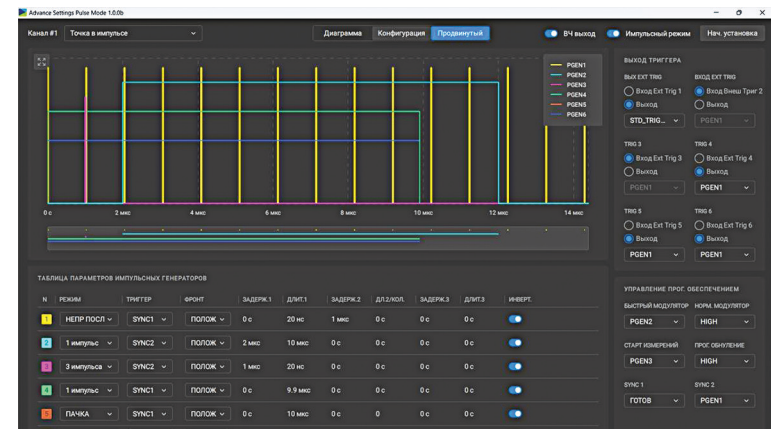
Advance Settings Pulse Mode 1.0.0b

Канал #1 Точка в импульсе

Диаграмма Конфигурация Продвинутый

ВЧ выход Импульсный режим Нач. установка

PGEN1
PGEN2
PGEN3
PGEN4
PGEN5
PGEN6

0 с 2 мкс 4 мкс 6 мкс 8 мкс 10 мкс 12 мкс 14 мкс

ВЫХОД ТРИГГЕРА

ВЫХ EXT TRIG
Вход Ext Trig 1
Выход
STD_TRIG...

ВХОД EXT TRIG
Вход Внеш Триг 2
Выход
PGEN1

TRIG 3
Вход Ext Trig 3
Выход
PGEN1

TRIG 4
Вход Ext Trig 4
Выход
PGEN1

TRIG 5
Вход Ext Trig 5
Выход
PGEN1

TRIG 6
Вход Ext Trig 6
Выход
PGEN1

ТАБЛИЦА ПАРАМЕТРОВ ИМПУЛЬСНЫХ ГЕНЕРАТОРОВ

| N | РЕЖИМ | ТРИГГЕР | ФРОНТ | ЗАДЕРЖ.1 | ДЛИТ.1 | ЗАДЕРЖ.2 | ДЛ.2/КОЛ. | ЗАДЕРЖ.3 | ДЛИТ.3 | ИНВЕРТ. |
|---|---|---|---|---|---|---|---|---|---|---|
| 1 | НЕПР ПОСЛ | SYNC1 | ПОЛОЖ | 0 с | 20 нс | 1 мкс | 0 с | 0 с | 0 с | |
| 2 | 1 импульс | SYNC2 | ПОЛОЖ | 2 мкс | 10 мкс | 0 с | 0 с | 0 с | 0 с | |
| 3 | 3 импульса | SYNC2 | ПОЛОЖ | 1 мкс | 20 нс | 0 с | 0 с | 0 с | 0 с | |
| 4 | 1 импульс | SYNC1 | ПОЛОЖ | 0 с | 9.9 мкс | 0 с | 0 с | 0 с | 0 с | |
| 5 | ПАЧКА | SYNC1 | ПОЛОЖ | 0 с | 10 мкс | 0 с | 0 | 0 с | 0 с | |

УПРАВЛЕНИЕ ПРОГ. ОБЕСПЕЧЕНИЕМ

БЫСТРЫЙ МОДУЛЯТОР
PGEN2

НОРМ. МОДУЛЯТОР
HIGH

СТАРТ ИЗМЕРЕНИЙ
PGEN3

ПРОГ ОБНУЛЕНИЕ
HIGH

SYNC 1
ГОТОВ

SYNC 2
PGEN1